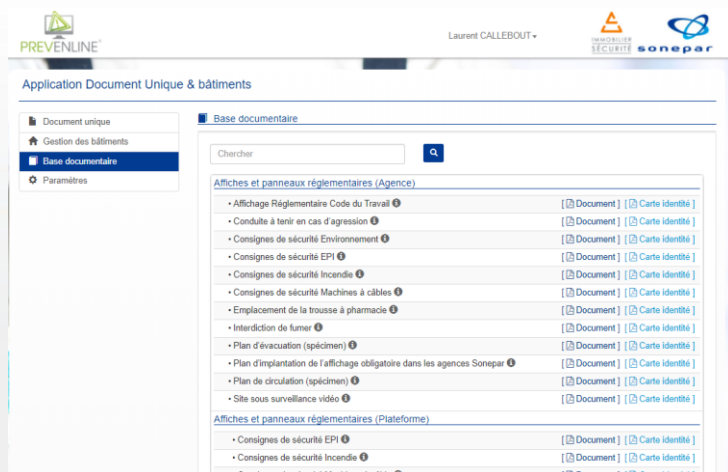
PREVENLINE

Laurent CALLEBOUT

IMMOBILIER SÉCURITÉ sonepar

Application Document Unique & bâtiments

Document unique
Gestion des bâtiments
Base documentaire
Paramètres

Base documentaire

Chercher

Affiches et panneaux réglementaires (Agence)

| | |
|---|---|
| • Affichage Réglementaire Code du Travail | [ Document ] [ Carte identité ] |
| • Conduite à tenir en cas d'agression | [ Document ] [ Carte identité ] |
| • Consignes de sécurité Environnement | [ Document ] [ Carte identité ] |
| • Consignes de sécurité EPI | [ Document ] [ Carte identité ] |
| • Consignes de sécurité Incendie | [ Document ] [ Carte identité ] |
| • Consignes de sécurité Machines à câbles | [ Document ] [ Carte identité ] |
| • Emplacement de la trousse à pharmacie | [ Document ] [ Carte identité ] |
| • Interdiction de fumer | [ Document ] [ Carte identité ] |
| • Plan d'évacuation (spécimen) | [ Document ] [ Carte identité ] |
| • Plan d'implantation de l'affichage obligatoire dans les agences Sonepar | [ Document ] [ Carte identité ] |
| • Plan de circulation (spécimen) | [ Document ] [ Carte identité ] |
| • Site sous surveillance vidéo | [ Document ] [ Carte identité ] |

Affiches et panneaux réglementaires (Plateforme)

| | |
|---|---|
| • Consignes de sécurité EPI | [ Document ] [ Carte identité ] |
| • Consignes de sécurité Incendie | [ Document ] [ Carte identité ] |
| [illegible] | [ Document ] [ Carte identité ] |